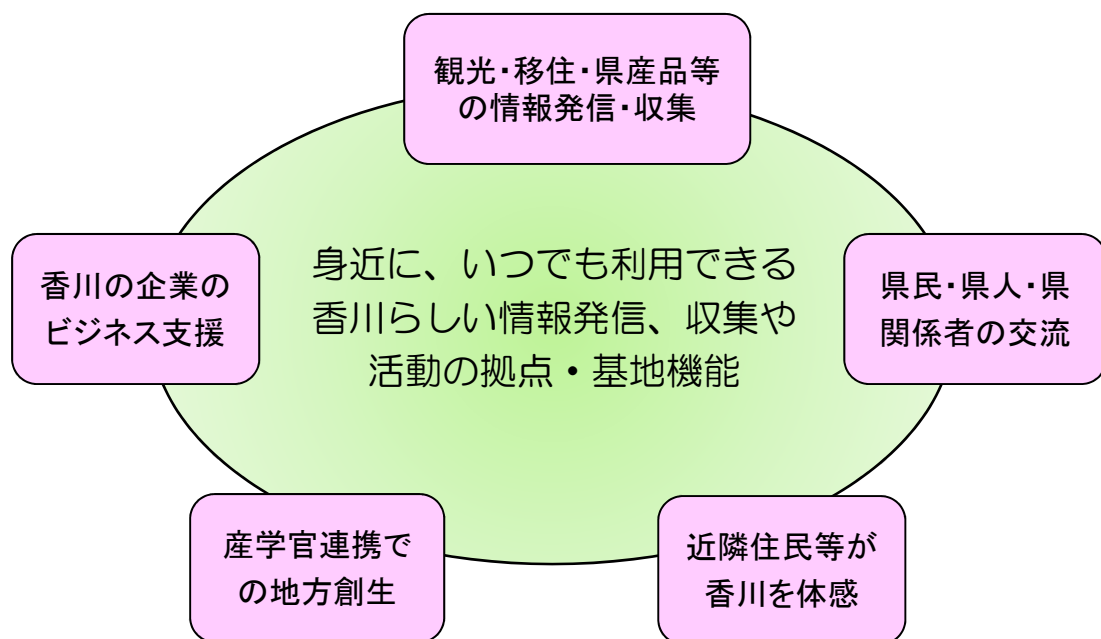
観光･移住･県産品等の情報発信･収集

香川の企業のビジネス支援

身近に、いつでも利用できる香川らしい情報発信、収集や活動の拠点・基地機能

県民･県人･県関係者の交流

産学官連携での地方創生

近隣住民等が香川を体感